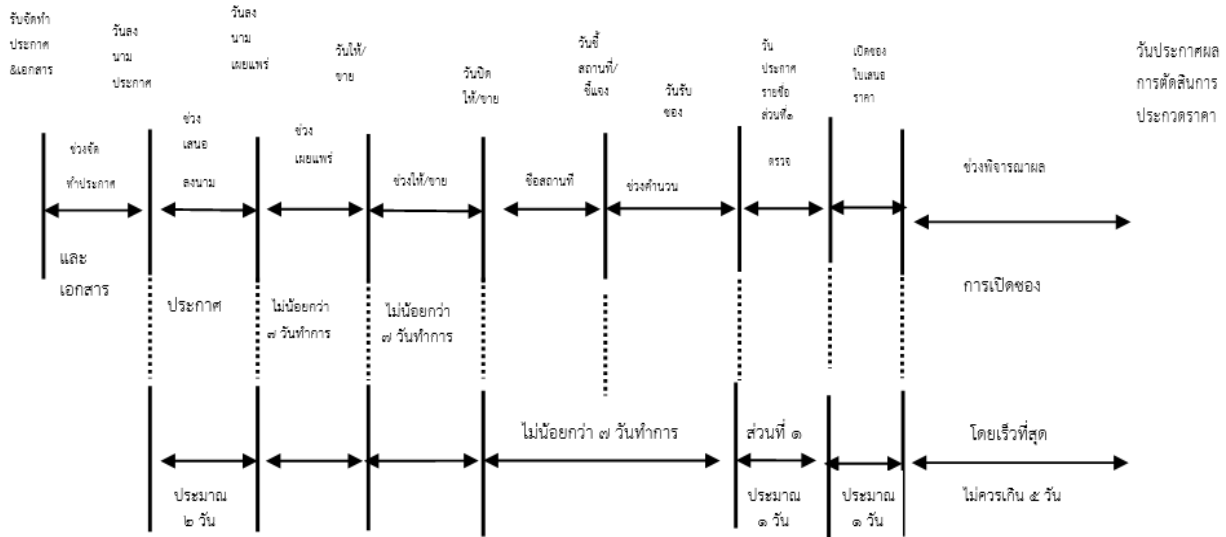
รับจัดทำ ประกาศ &เอกสาร

วันลง นาม ประกาศ

วันลง นาม เผยแพร่

วันให้/ ขาย

วันปิด ให้/ขาย

วันชี้ สถานที่/ ชี้แจง

วันรับ ซอง

วัน ประกาศ รายชื่อ ส่วนที่๑

เปิดซอง ใบเสนอ ราคา

วันประกาศผล การตัดสินการ ประกวดราคา

ช่วงจัด ทำประกาศ

ช่วง เสนอ ลงนาม

ช่วง เผยแพร่

ช่วงให้/ขาย

ชี้อสถานที่

ช่วงคำนวน

ตรวจ

ช่วงพิจารณาผล

และ เอกสาร

ประกาศ

ไม่น้อยกว่า ๗ วันทำการ

ไม่น้อยกว่า ๗ วันทำการ

การเปิดซอง

ไม่น้อยกว่า ๗ วันทำการ

ส่วนที่ ๑

โดยเร็วที่สุด

ประมาณ ๒ วัน

ประมาณ ๑ วัน

ประมาณ ๑ วัน

ไม่ควรเกิน ๕ วัน